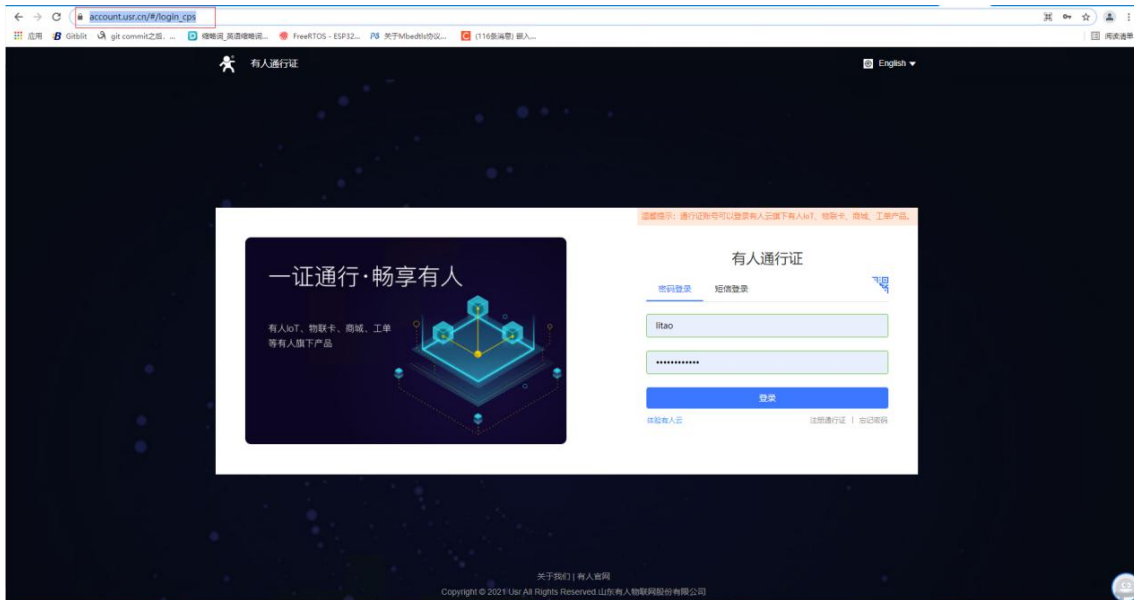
account.usr.cn/#/login_cps

应用 Gitblit git commit之后... 缩略词_英语缩略词... FreeRTOS - ESP32... 关于Mbedtls协议... (116条消息) 嵌入...

阅读清单

有人通行证

English

温馨提示：通行证账号可以登录有人云旗下有人IoT、物联卡、商城、工单产品。

一证通行·畅享有人

有人IoT、物联卡、商城、工单等有人旗下产品

有人通行证

密码登录 短信登录

litao

•••••••••••••

登录

体验有人云

注册通行证 | 忘记密码

关于我们 | 有人官网

Copyright © 2021 Usr All Rights Reserved.山东有人物联网股份有限公司